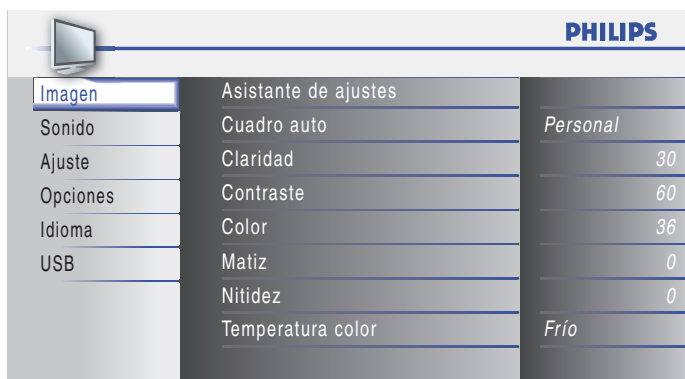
PHILIPS

Imagen
Sonido
Ajuste
Opciones
Idioma
USB

| | |
|---|---|
| Asistante de ajustes | |
| Cuadro auto | Personal |
| Claridad | 30 |
| Contraste | 60 |
| Color | 36 |
| Matiz | 0 |
| Nitidez | 0 |
| Temperatura color | Frío |